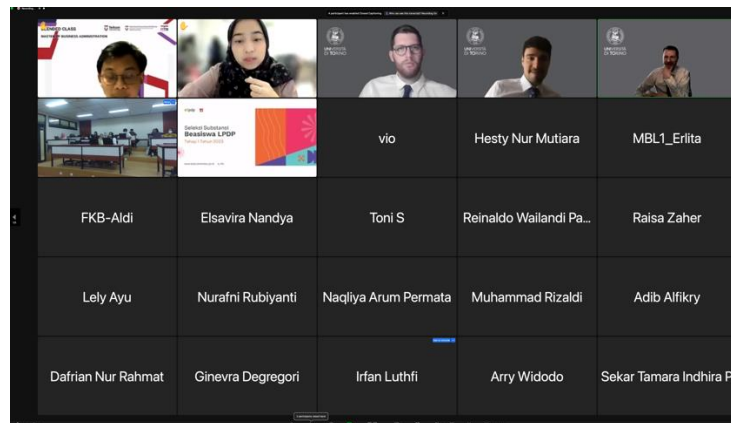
vio

Hesty Nur Mutiara

MBL1_Erlita

FKB-Aldi

Elsavira Nandya

Toni S

Reinaldo Wailandi Pa...

Raisa Zaher

Lely Ayu

Nurafni Rubiyanti

Naqliya Arum Permata

Muhammad Rizaldi

Adib Alfikry

Dafrian Nur Rahmat

Ginevra Degregori

Irfan Luthfi

Arry Widodo

Sekar Tamara Indhira P

Seleksi Substansi Beasiswa LPDP

UNIVERSITÀ DI TORINO

UNIVERSITÀ DI TORINO

UNIVERSITÀ DI TORINO

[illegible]